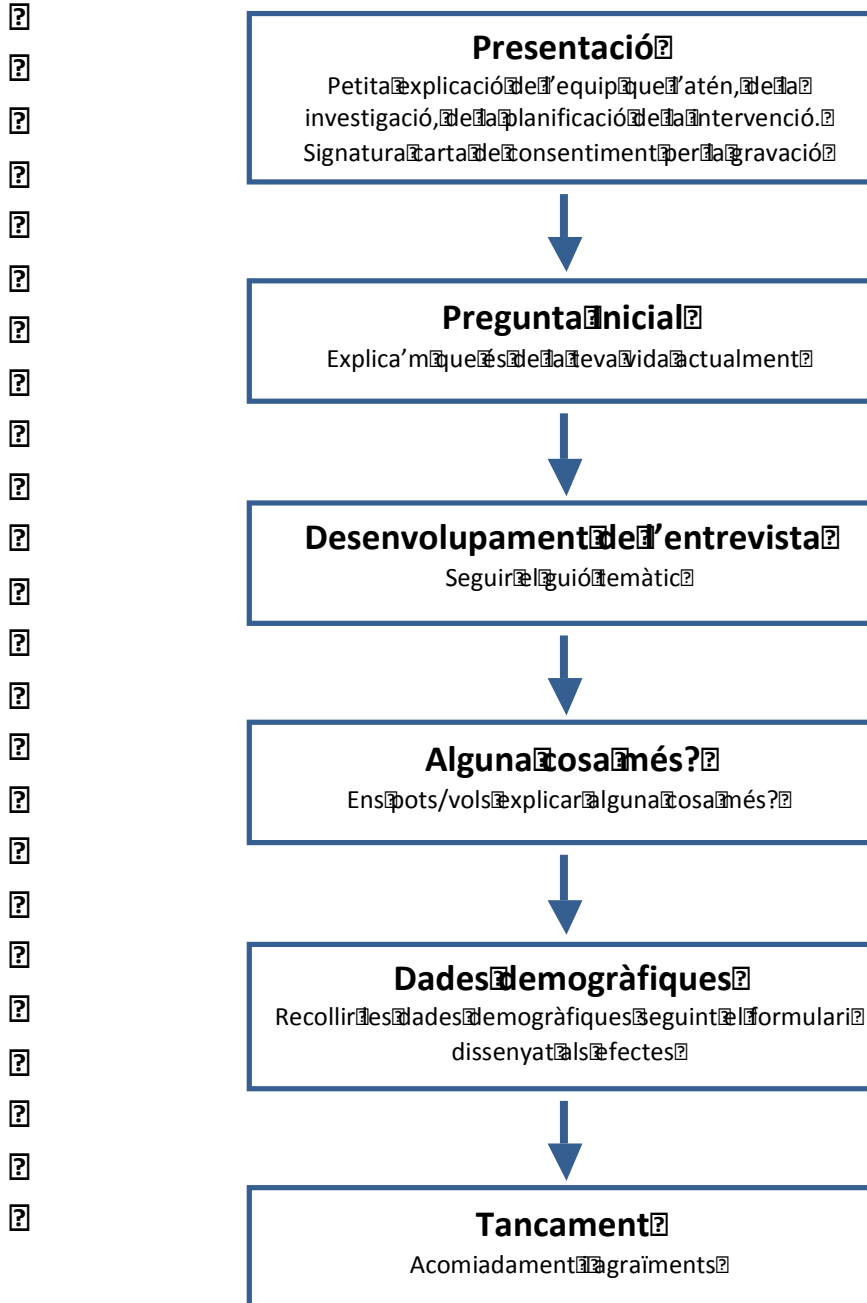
Presentació

Petita explicació de l'equip que l'atén, de la investigació, de la planificació de la intervenció. Signatura carta de consentiment per la gravació

Pregunta Inicial

Explica'm que és de la teva vida actualment

Desenvolupament de l'entrevista

Seguir el guió temàtic

Alguna cosa més?

Ens pots/vols explicar alguna cosa més?

Dades demogràfiques

Recollir les dades demogràfiques seguint el formulari dissenyat als efectes

Tancament

Acomiadament i agraïments